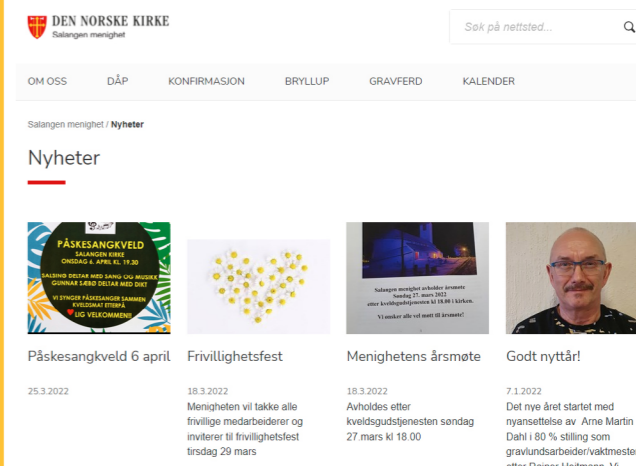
DEN NORSKE KIRKE
Salangen menighet

Søk på nettsted...

OM OSS DÅP KONFIRMASJON BRYLLUP GRAVFERD KALENDER

Salangen menighet / Nyheter

Nyheter

PÅSKESANGKVELD
SALANGEN KIRKE
ONSDAG 6. APRIL KL. 19.30
SALDING DELTAR MED SANG OG MUSIKK
GUNNAR SÆBØ DELTAR MED DIKT
VI SYNGER PÅSKESANGER SAMMEN
KVELDSMAT ETTERPÅ
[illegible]LIG VELKOMMEN!!

Påskesangkveld 6 april

25.3.2022

Frivillighetsfest

18.3.2022

Menigheten vil takke alle frivillige medarbeidere og inviterer til frivillighetsfest tirsdag 29 mars

Salangen menighet avholder årsmøte
Søndag 27. mars 2022
etter kveldsgudstjenesten kl 18.00 i kirken.
Vi ønsker alle vel møtt til årsmøte!

Menighetens årsmøte

18.3.2022

Avholdes etter kveldsgudstjenesten søndag 27 mars kl 18.00

Godt nyttår!

7.1.2022

Det nye året startet med nyansettelse av Arne Martin Dahl i 80 % stilling som gravlundsarbeider/vaktmester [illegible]